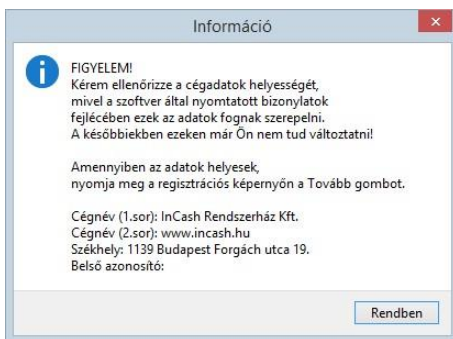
Információ

FIGYELEM!
Kérem ellenőrizze a cégadatok helyességét, mivel a szoftver által nyomtatott bizonylatok fejlécében ezek az adatok fognak szerepelni.
A későbbiekben ezeken már Ön nem tud változtatni!

Amennyiben az adatok helyesek, nyomja meg a regisztrációs képernyőn a Tovább gombot.

Cégnév (1.sor): InCash Rendszerház Kft.
Cégnév (2.sor): www.incash.hu
Székhely: 1139 Budapest Forgách utca 19.
Belső azonosító:

Rendben